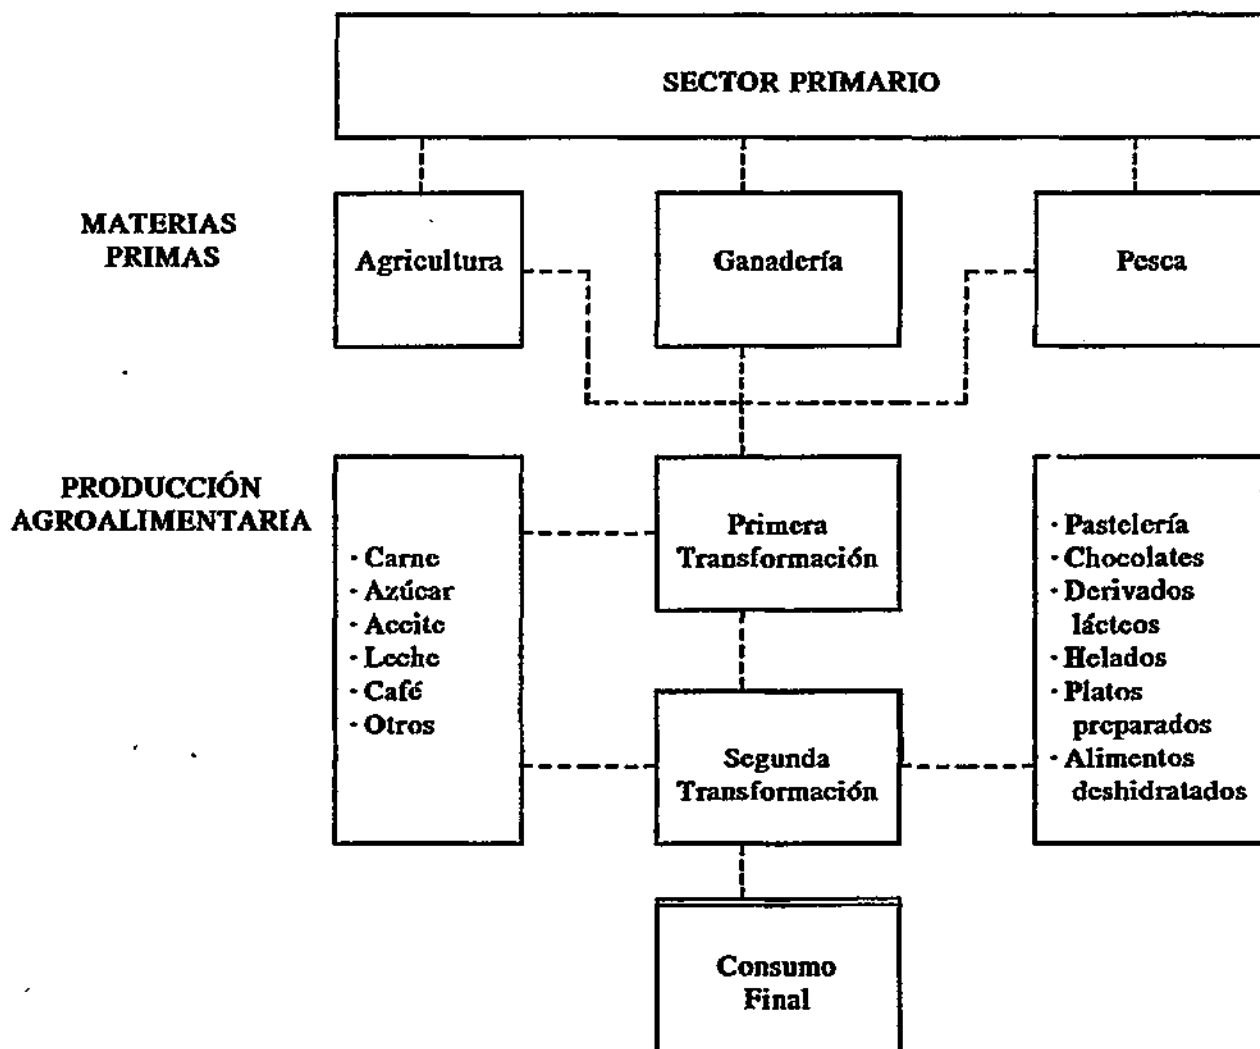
SECTOR PRIMARIO

MATERIAS PRIMAS

Agricultura

Ganadería

Pesca

PRODUCCIÓN AGROALIMENTARIA

· Carne
· Azúcar
· Aceite
· Leche
· Café
· Otros

Primera Transformación

Segunda Transformación

· Pastelería
· Chocolates
· Derivados lácteos
· Helados
· Platos preparados
· Alimentos deshidratados

Consumo Final